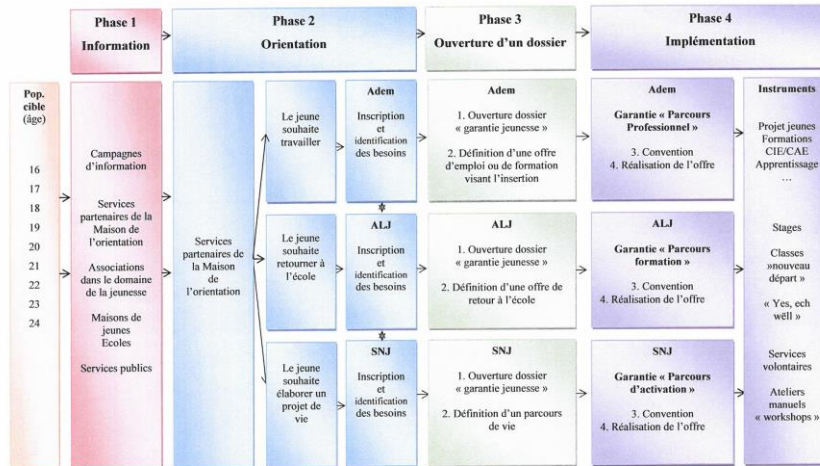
Phase 1
Information

Phase 2
Orientation

Phase 3
Ouverture d'un dossier

Phase 4
Implémentation

Pop. cible (âge)

16
17
18
19
20
21
22
23
24

Campagnes d'information

Services partenaires de la Maison de l'orientation

Associations dans le domaine de la jeunesse

Maisons de jeunes
Ecoles

Services publics

Services partenaires de la Maison de l'orientation

Le jeune souhaite travailler

Adem
Inscription et identification des besoins

Adem
1. Ouverture dossier « garantie jeunesse »
2. Définition d'une offre d'emploi ou de formation visant l'insertion

Adem
Garantie « Parcours Professionnel »
3. Convention
4. Réalisation de l'offre

Le jeune souhaite retourner à l'école

ALJ
Inscription et identification des besoins

ALJ
1. Ouverture dossier « garantie jeunesse »
2. Définition d'une offre de retour à l'école

ALJ
Garantie « Parcours formation »
3. Convention
4. Réalisation de l'offre

Le jeune souhaite élaborer un projet de vie

SNJ
Inscription et identification des besoins

SNJ
1. Ouverture dossier « garantie jeunesse »
2. Définition d'un parcours de vie

SNJ
Garantie « Parcours d'activation »
3. Convention
4. Réalisation de l'offre

Instruments
Projet jeunes
Formations
CIE/CAE
Apprentissage
…

Stages

Classes »nouveau départ »

« Yes, ech wëll »

Services volontaires

Ateliers manuels « workshops »